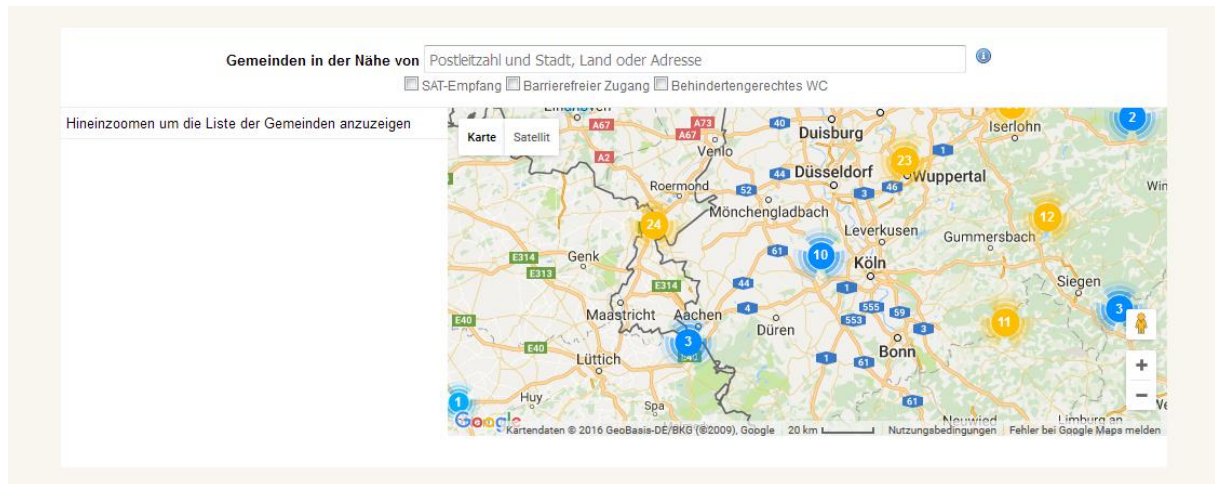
Gemeinden in der Nähe von Postleitzahl und Stadt, Land oder Adresse

SAT-Empfang Barrierefreier Zugang Behindertengerechtes WC

Hineinzoomen um die Liste der Gemeinden anzuzeigen

Karte Satellit

A67 A67 A73 40 Duisburg Iserlohn 2 A2 Venlo Düsseldorf 23 Wuppertal 44 3 46 1 Roermond 52 Win Mönchengladbach 24 12 Leverkusen Gummersbach 61 10 E314 Genk Köln E313 1 Siegen E314 44 3 555 59 4 E40 Maastricht Aachen 553 3 11 3 Düren E40 Bonn Lüttich 1 61 Huy 1 61 Spa Neuwied Limburg an

Google Kartendaten © 2016 GeoBasis-DE/BKG (©2009), Google 20 km Nutzungsbedingungen Fehler bei Google Maps melden